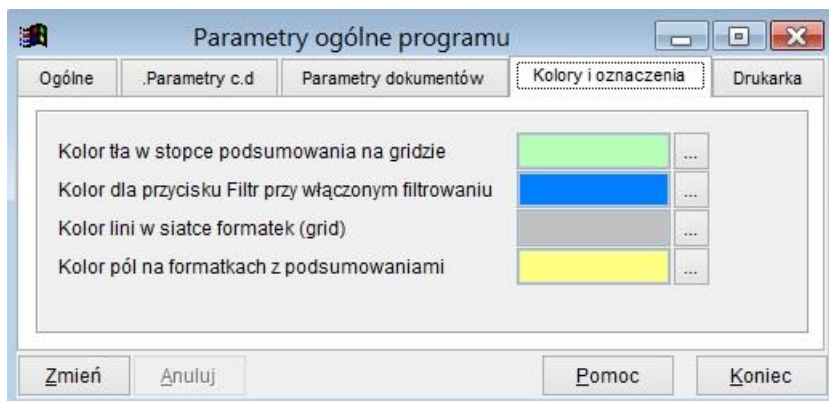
Parametry ogólne programu

Ogólne | .Parametry c.d | Parametry dokumentów | Kolory i oznaczenia | Drukarka

Kolor tła w stopce podsumowania na gridzie ...
Kolor dla przycisku Filtr przy włączonym filtrowaniu ...
Kolor lini w siatce formatek (grid) ...
Kolor pól na formatkach z podsumowaniami ...

Zmień | Anuluj | Pomoc | Koniec